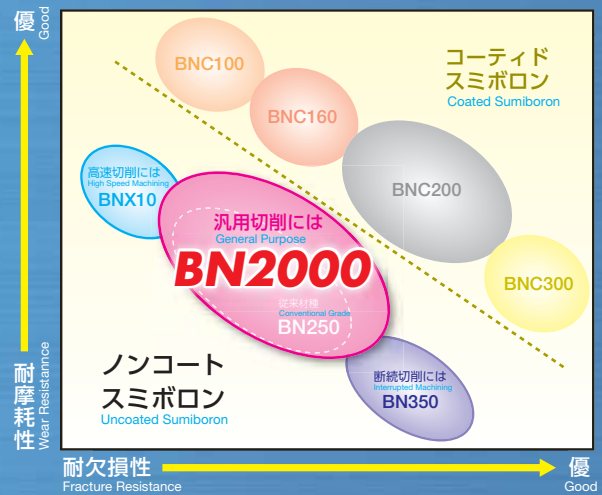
優
Good

耐摩耗性
Wear Resistance

BNC100

コーティド
スミボロン
Coated Sumiboron

BNC160

高速切削には
High Speed Machining
BNX10

BNC200

汎用切削には
General Purpose
BN2000

従来材種
Conventional Grade
BN250

BNC300

ノンコート
スミボロン
Uncoated Sumiboron

断続切削には
Interrupted Machining
BN350

耐欠損性
Fracture Resistance

優
Good